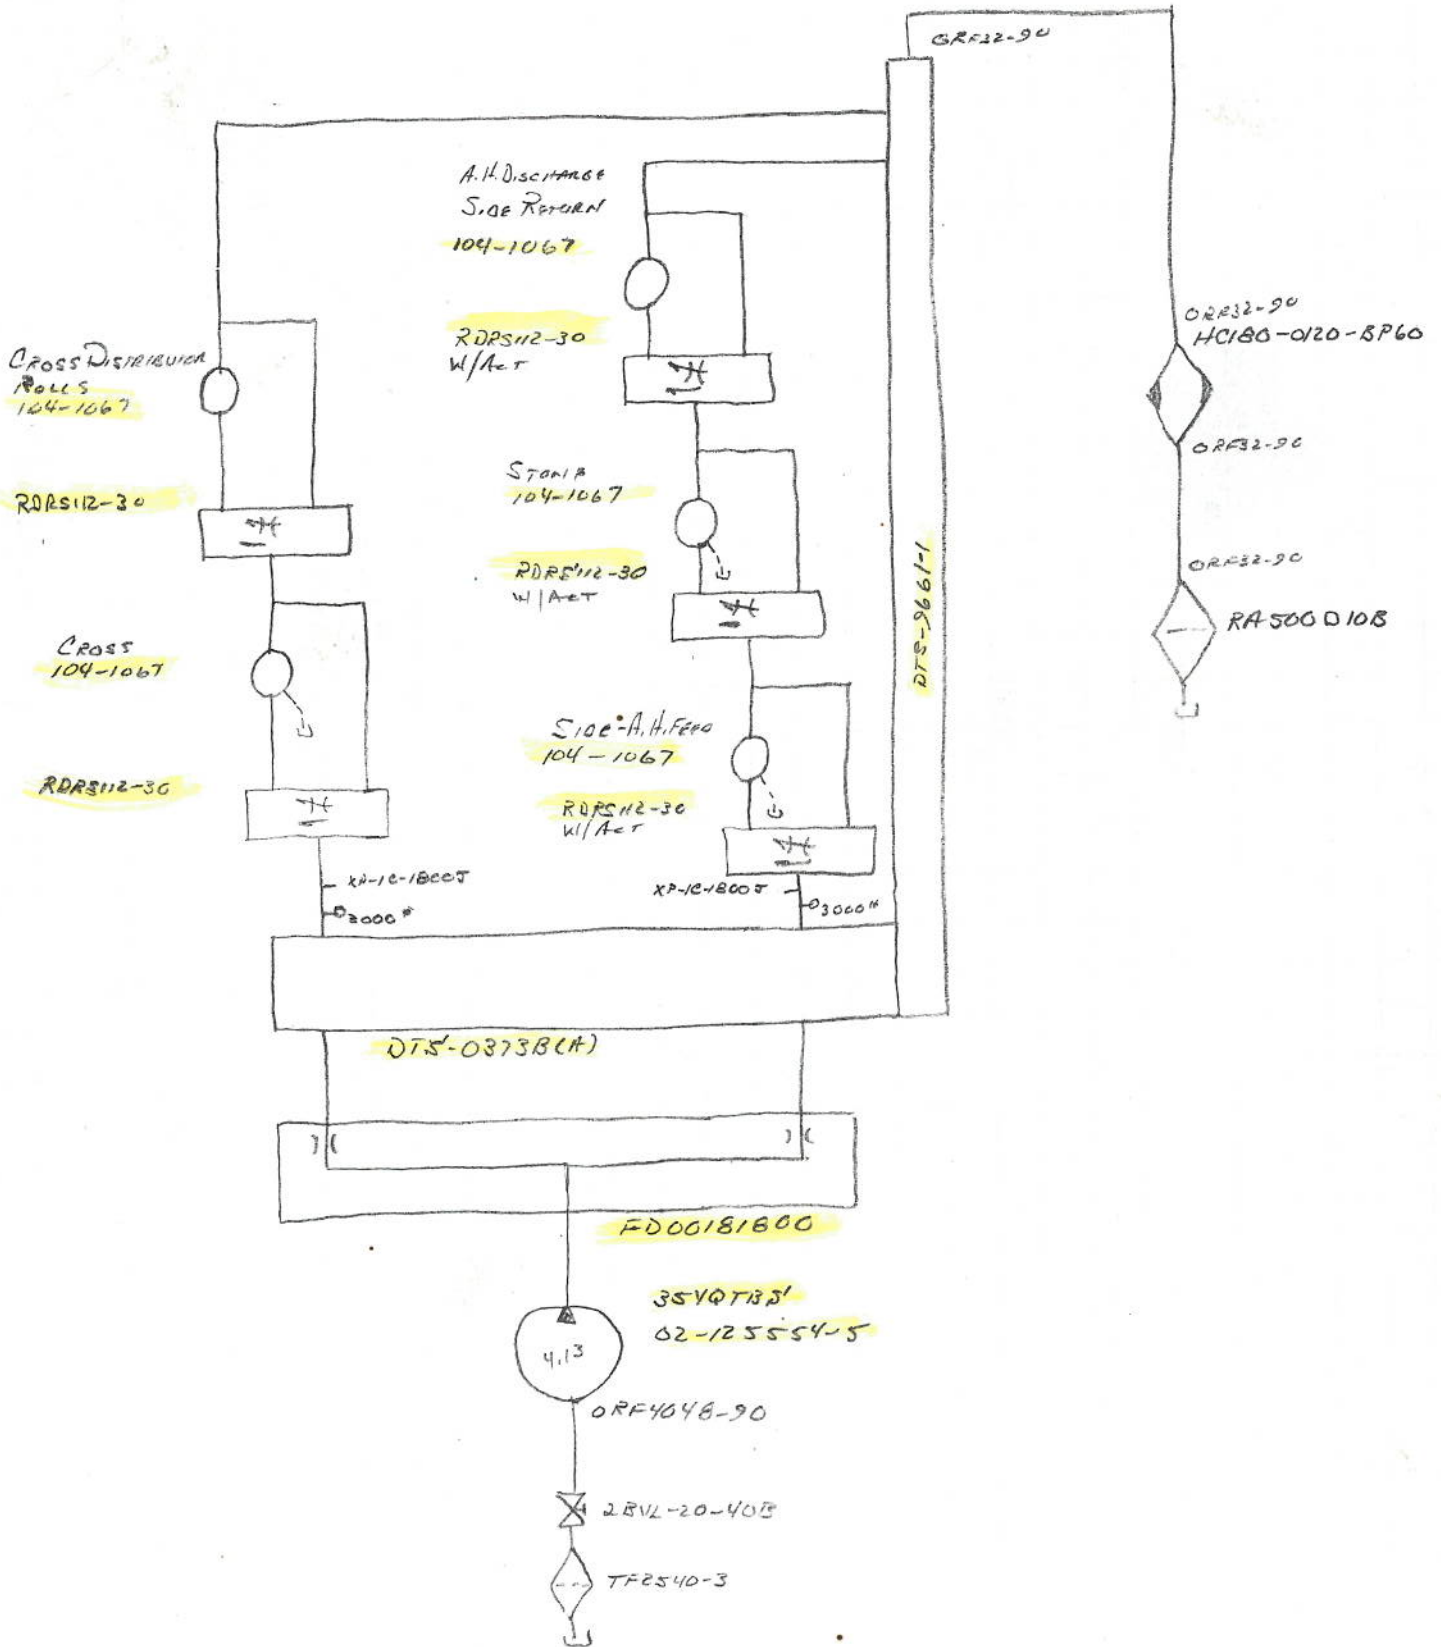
GRF32-90

A.H. DISCHARGE SIDE RETURN
104-1067

RDRS112-30
W/ACT

CROSS DISTRIBUTION ROLLS
104-1067

RDRS112-30

STONE
104-1067

RDRS112-30
W/ACT

CROSS
104-1067

RDRS112-30

SIDE A.H. FEED
104-1067

RDRS112-30
W/ACT

XP-1C-1800J
3000#

XP-1C-1800J
3000#

DTS-9661-1

ORF32-90
HC180-0120-BP60

ORF32-90

ORF32-90

RA500D10B

DTS-0373B(A)

FD00181800

35VQT13S'
02-125554-5

4.13

ORF4048-90

2BVL-20-40B

TF2540-3